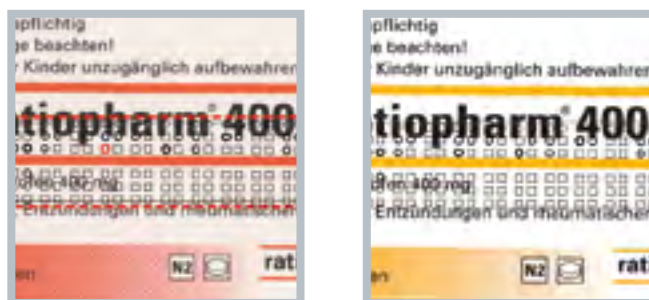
pflichtig
e beachten!
Kinder unzugänglich aufbewahren
tiopharm® 400
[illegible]
Entzündungen und rheumatischen
en
NZ
rat

pflichtig
e beachten!
Kinder unzugänglich aufbewahren
tiopharm® 400
en 400 mg
Entzündungen und rheumatischen
en
NZ
rat